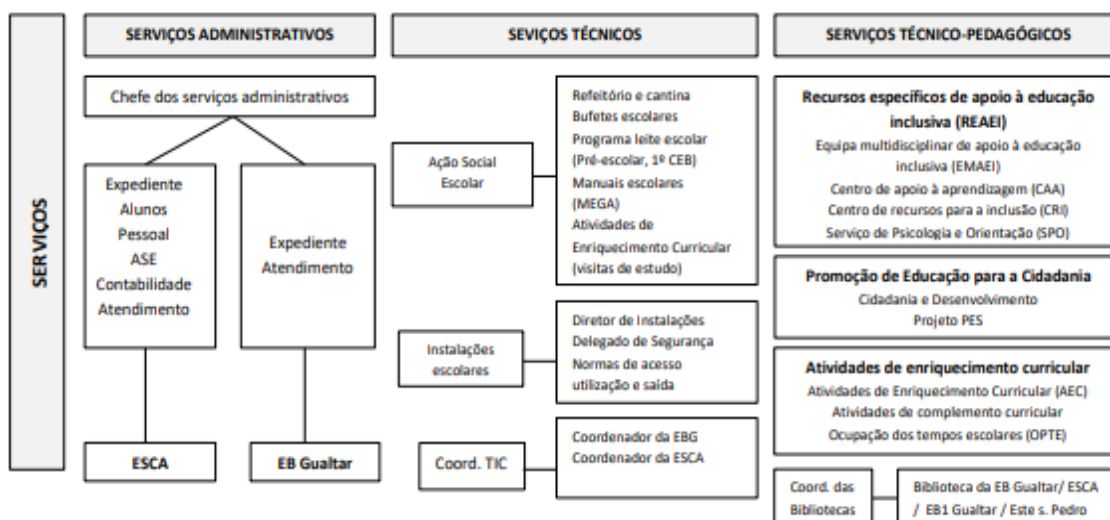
SERVIÇOS

SERVIÇOS ADMINISTRATIVOS

Chefe dos serviços administrativos

Expediente
Alunos
Pessoal
ASE
Contabilidade
Atendimento

Expediente
Atendimento

ESCA

EB Gualtar

SEVIÇOS TÉCNICOS

Ação Social Escolar

Refeitório e cantina
Bufetes escolares
Programa leite escolar (Pré-escolar, 1º CEB)
Manuais escolares (MEGA)
Atividades de Enriquecimento Curricular (visitas de estudo)

Instalações escolares

Diretor de Instalações
Delegado de Segurança
Normas de acesso utilização e saída

Coord. TIC

Coordenador da EBG
Coordenador da ESCA

SERVIÇOS TÉCNICO-PEDAGÓGICOS

Recursos específicos de apoio à educação inclusiva (REAEI)
Equipa multidisciplinar de apoio à educação inclusiva (EMAEI)
Centro de apoio à aprendizagem (CAA)
Centro de recursos para a inclusão (CRI)
Serviço de Psicologia e Orientação (SPO)

Promoção de Educação para a Cidadania
Cidadania e Desenvolvimento
Projeto PES

Atividades de enriquecimento curricular
Atividades de Enriquecimento Curricular (AEC)
Atividades de complemento curricular
Ocupação dos tempos escolares (OPTE)

Coord. das Bibliotecas

Biblioteca da EB Gualtar/ ESCA / EB1 Gualtar / Este s. Pedro